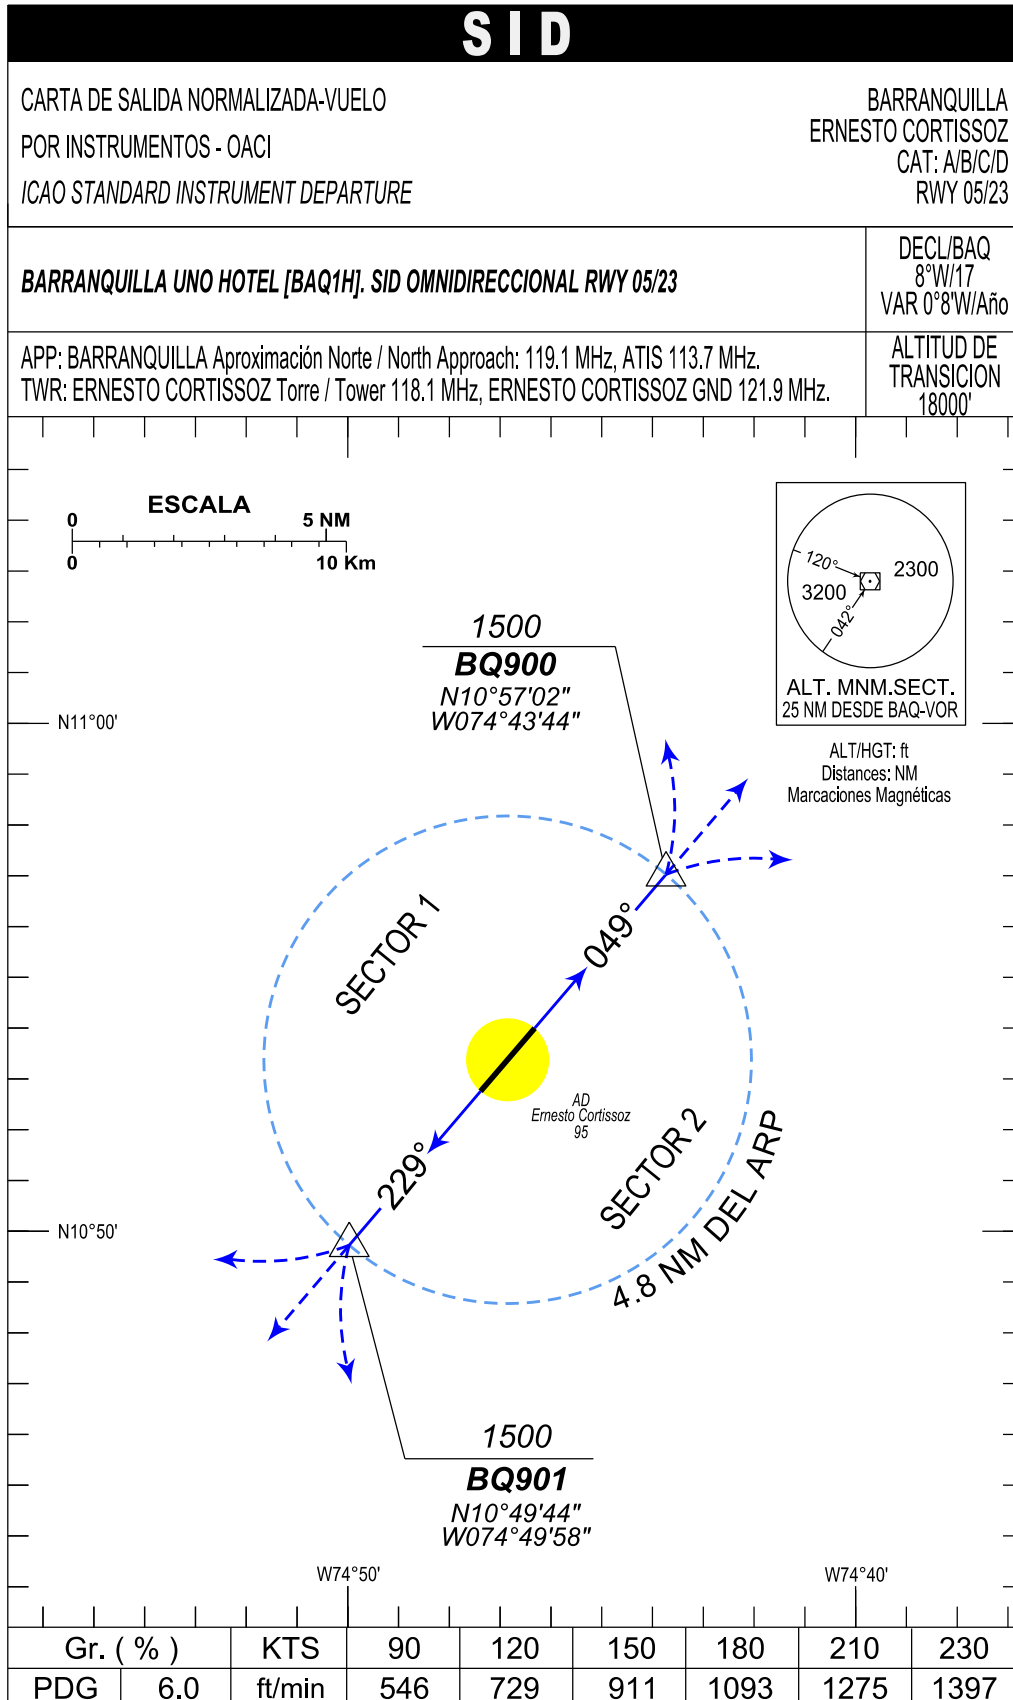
SID

CARTA DE SALIDA NORMALIZADA-VUELO
POR INSTRUMENTOS - OACI
ICAO STANDARD INSTRUMENT DEPARTURE

BARRANQUILLA
ERNESTO CORTISSOZ
CAT: A/B/C/D
RWY 05/23

BARRANQUILLA UNO HOTEL [BAQ1H]. SID OMNIDIRECCIONAL RWY 05/23

DECL/BAQ
8°W/17
VAR 0°8'W/Año

APP: BARRANQUILLA Aproximación Norte / North Approach: 119.1 MHz, ATIS 113.7 MHz.
TWR: ERNESTO CORTISSOZ Torre / Tower 118.1 MHz, ERNESTO CORTISSOZ GND 121.9 MHz.

ALTITUD DE
TRANSICION
18000'

ESCALA
0
5 NM
0
10 Km

120°
2300
3200
042°
ALT. MNM.SECT.
25 NM DESDE BAQ-VOR

ALT/HGT: ft
Distances: NM
Marcaciones Magnéticas

1500
BQ900
N10°57'02"
W074°43'44"

N11°00'

SECTOR 1
049°
AD
Ernesto Cortissoz
95
229°
SECTOR 2
4.8 NM DEL ARP

N10°50'

1500
BQ901
N10°49'44"
W074°49'58"

W74°50'
W74°40'

| Gr. ( % ) | | KTS | 90 | 120 | 150 | 180 | 210 | 230 |
|---|---|---|---|---|---|---|---|---|
| PDG | 6.0 | ft/min | 546 | 729 | 911 | 1093 | 1275 | 1397 |